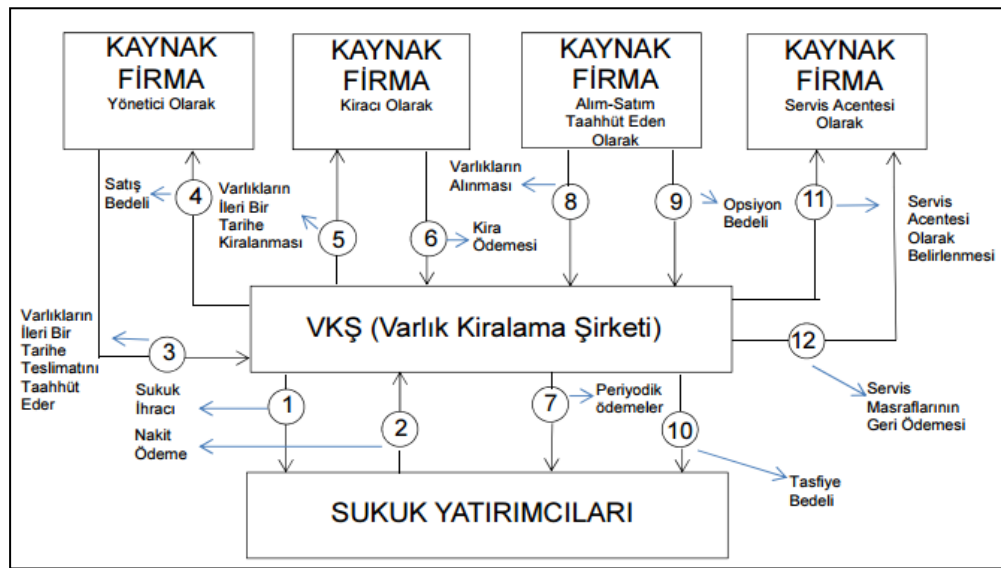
KAYNAK FİRMA
Yönetici Olarak

KAYNAK FİRMA
Kiracı Olarak

KAYNAK FİRMA
Alım-Satım Taahhüt Eden Olarak

KAYNAK FİRMA
Servis Acentesi Olarak

Satış Bedeli

4

Varlıkların İleri Bir Tarihe Kiralanması

5

6

Kira Ödemesi

Varlıkların Alınması

8

9

Opsiyon Bedeli

11

Servis Acentesi Olarak Belirlenmesi

Varlıkların İleri Bir Tarihe Teslimatını Taahhüt Eder

3

VKŞ (Varlık Kiralama Şirketi)

12

Sukuk İhracı

1

Nakit Ödeme

2

7

Periyodik ödemeler

10

Servis Masraflarının Geri Ödemesi

Tasfiye Bedeli

SUKUK YATIRIMCILARI